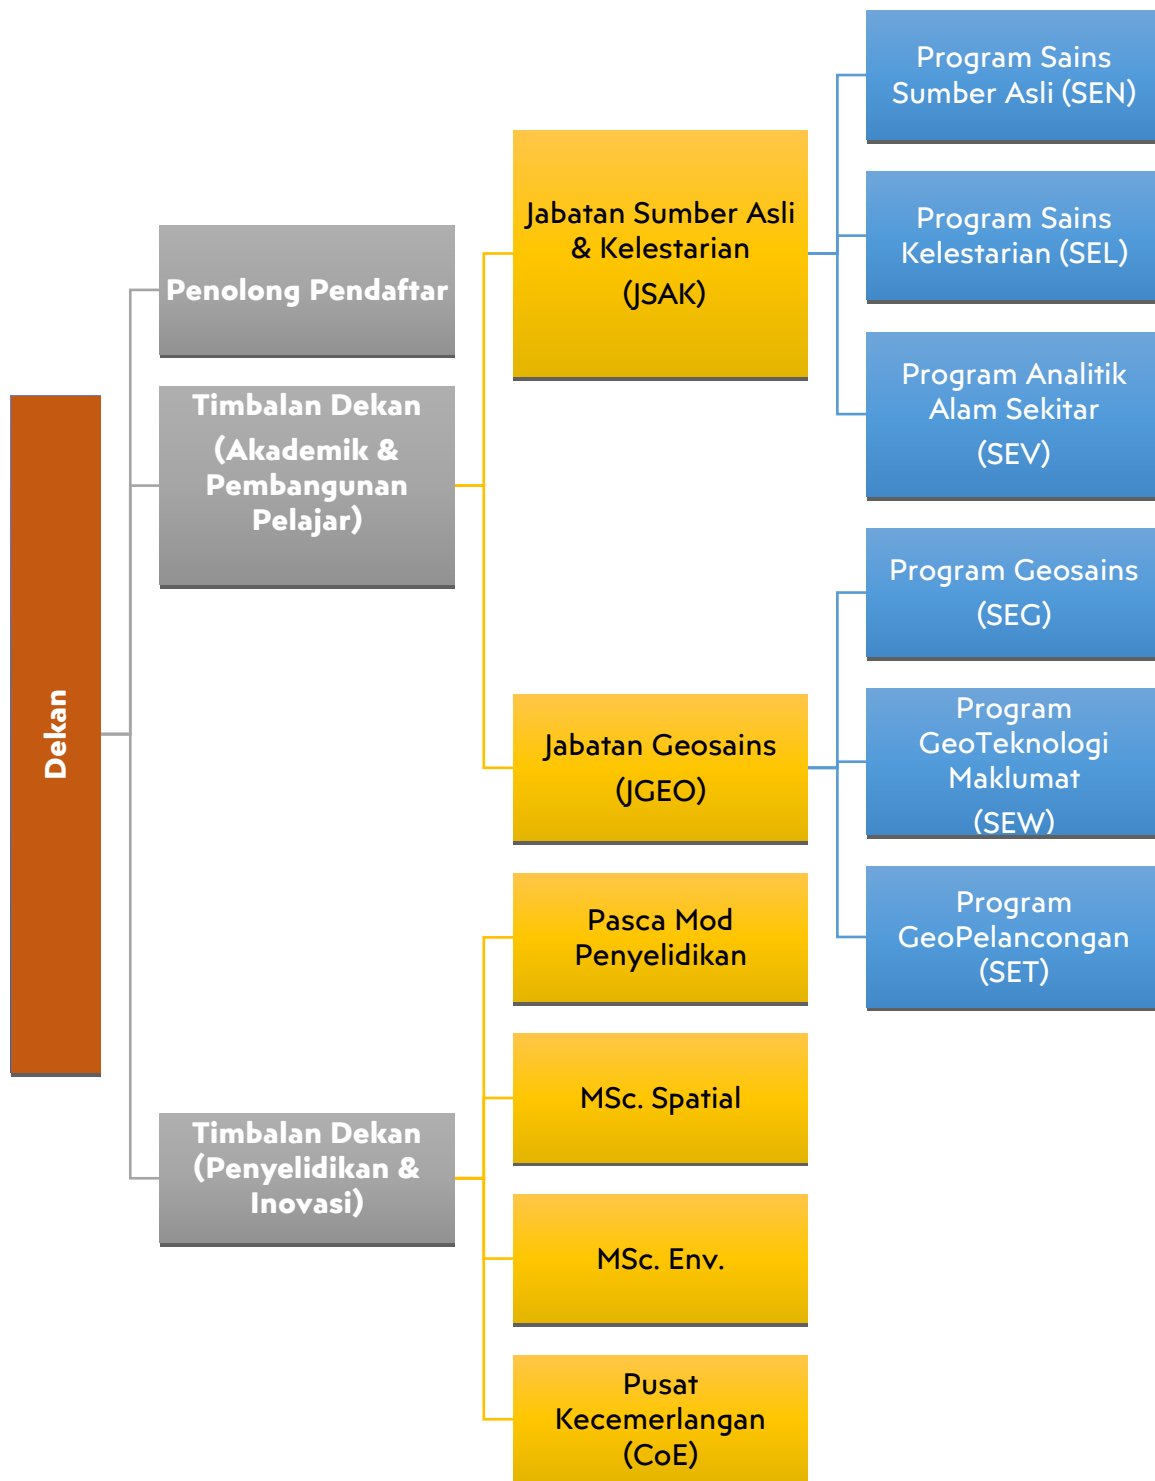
Dekan

Penolong Pendaftar

Timbalan Dekan (Akademik & Pembangunan Pelajar)

Timbalan Dekan (Penyelidikan & Inovasi)

Jabatan Sumber Asli & Kelestarian (JSAK)

Jabatan Geosains (JGEO)

Pasca Mod Penyelidikan

MSc. Spatial

MSc. Env.

Pusat Kecemerlangan (CoE)

Program Sains Sumber Asli (SEN)

Program Sains Kelestarian (SEL)

Program Analitik Alam Sekitar (SEV)

Program Geosains (SEG)

Program GeoTeknologi Maklumat (SEW)

Program GeoPelancongan (SET)